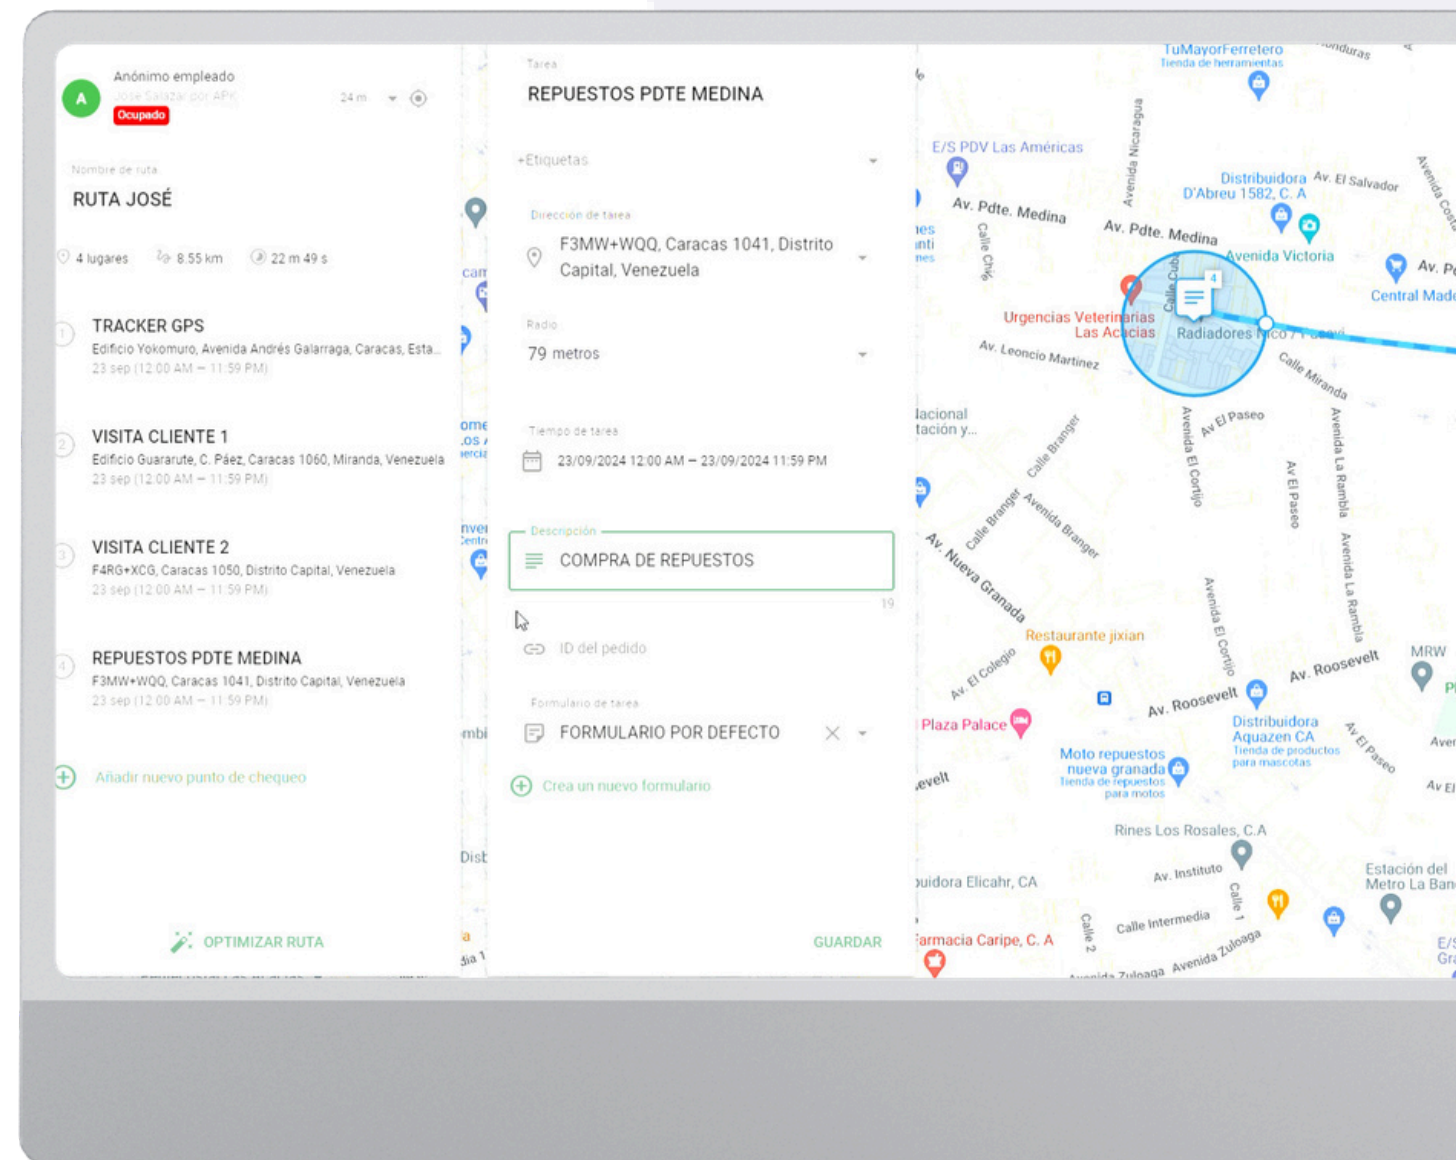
A Anónimo empleado
Jose Salazar por API
Ocupado
24 m

Nombre de ruta
RUTA JOSÉ

4 lugares 8.55 km 22 m 49 s

1 TRACKER GPS
Edificio Yokomuro, Avenida Andrés Galarraga, Caracas, Esta...
23 sep (12:00 AM – 11:59 PM)

2 VISITA CLIENTE 1
Edificio Guararute, C. Páez, Caracas 1060, Miranda, Venezuela
23 sep (12:00 AM – 11:59 PM)

3 VISITA CLIENTE 2
F4RG+XCG, Caracas 1050, Distrito Capital, Venezuela
23 sep (12:00 AM – 11:59 PM)

4 REPUESTOS PDTE MEDINA
F3MW+WQQ, Caracas 1041, Distrito Capital, Venezuela
23 sep (12:00 AM – 11:59 PM)

Añadir nuevo punto de chequeo

OPTIMIZAR RUTA

Tarea
REPUESTOS PDTE MEDINA

+Etiquetas

Dirección de tarea
F3MW+WQQ, Caracas 1041, Distrito Capital, Venezuela

Radio
79 metros

Tiempo de tarea
23/09/2024 12:00 AM – 23/09/2024 11:59 PM

Descripción
COMPRA DE REPUESTOS
19

ID del pedido

Formulario de tarea
FORMULARIO POR DEFECTO

Crea un nuevo formulario

GUARDAR

TuMayorFerretero
Tienda de herramientas
E/S PDV Las Américas
Avenida Nicaragua
Av. Pdte. Medina
Av. Pdte. Medina
Distribuidora D'Abreu 1582, C. A
Av. El Salvador
Avenida Victoria
Central Made
Urgencias Veterinarias Las Acacias
Radiadores Rico
Av. Leoncio Martinez
Calle Miranda
Av El Paseo
Avenida El Cortijo
Av El Paseo
Avenida La Rambla
Calle Branger
Avenida Branger
Av. Nueva Granada
Restaurante jixian
Av. El Colegio
Av. Roosevelt
Av. Roosevelt
MRW
Plaza Palace
Distribuidora Aquazen CA
Tienda de productos para mascotas
Moto repuestos nueva granada
Tienda de repuestos para motos
Rines Los Rosales, C.A
Av. Instituto
Calle 1
Calle Intermedia
Calle 2
Avenida Zuloaga
Estación del Metro La Ban
armacia Caripe, C. A
uidora Elicahr, CA